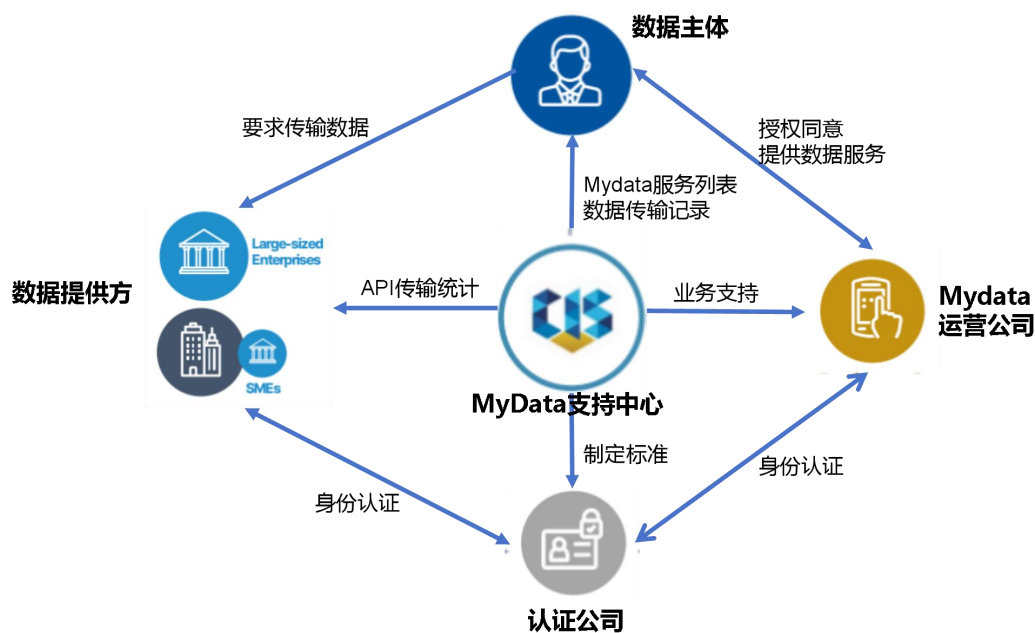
数据主体

要求传输数据

授权同意
提供数据服务

Mydata服务列表
数据传输记录

Large-sized Enterprises

数据提供方

SMEs

API传输统计

业务支持

Mydata
运营公司

MyData支持中心

制定标准

身份认证

身份认证

认证公司